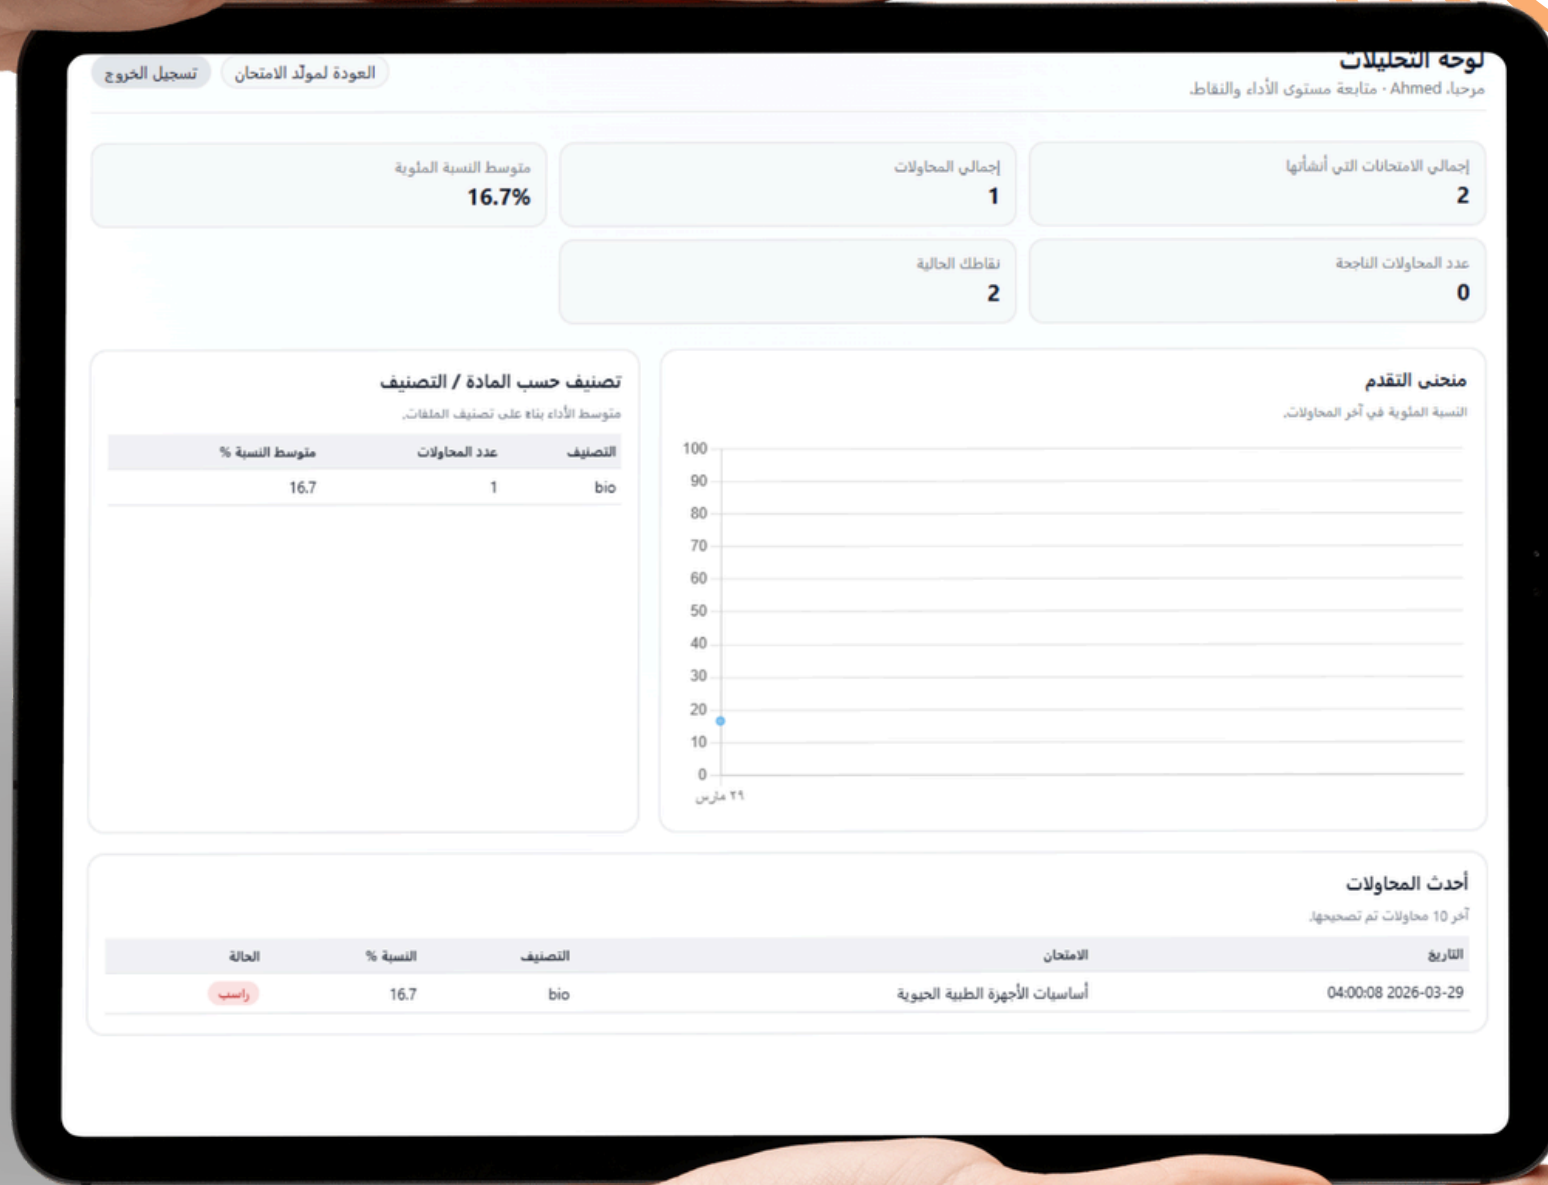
لوحة التحليلات
مرحبا، Ahmed · متابعة مستوى الأداء والنقاط.

العودة لمولّد الامتحان
تسجيل الخروج

إجمالي الامتحانات التي أنشأتها
2

إجمالي المحاولات
1

متوسط النسبة المئوية
16.7%

عدد المحاولات الناجحة
0

نقاطك الحالية
2

منحنى التقدم
النسبة المئوية في آخر المحاولات.

100
90
80
70
60
50
40
30
20
10
0
٢٩ مارس

تصنيف حسب المادة / التصنيف
متوسط الأداء بناءً على تصنيف الملفات.

| التصنيف | عدد المحاولات | متوسط النسبة % |
|---|---|---|
| bio | 1 | 16.7 |

أحدث المحاولات
آخر 10 محاولات تم تصحيحها.

| التاريخ | الامتحان | التصنيف | النسبة % | الحالة |
|---|---|---|---|---|
| 2026-03-29 04:00:08 | أساسيات الأجهزة الطبية الحيوية | bio | 16.7 | راسب |